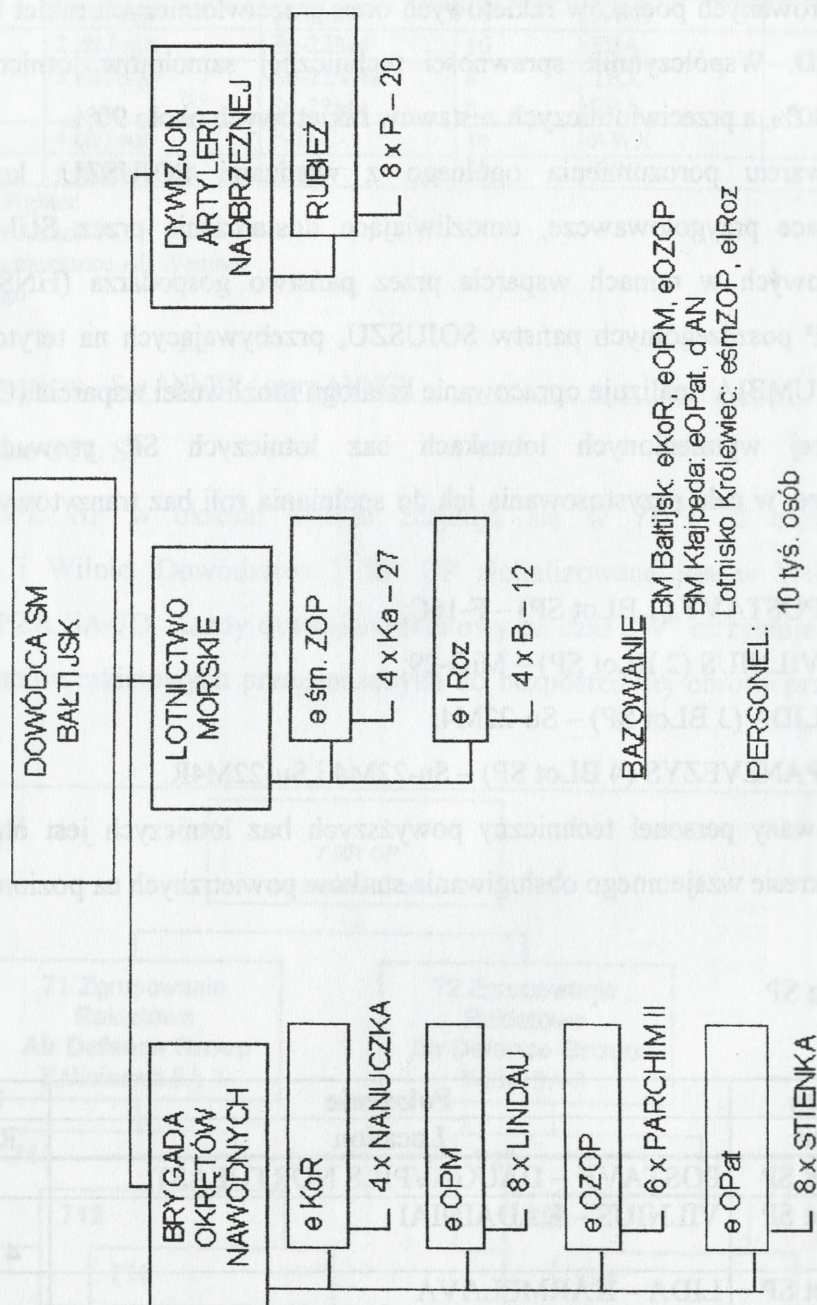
DOWÓDCA SM BAŁTIJSK

BRYGADA OKRĘTÓW NAWODNYCH

e KoR
4 x NANUCZKA

e OPM
8 x LINDAU

e OZOP
6 x PARCHIM II

e OPat
8 x STIENKA

LOTNICTWO MORSKIE

e śm. ZOP
4 x Ka – 27

e l Roz
4 x B – 12

DYWIZJON ARTYLERII NADBRZEŻNEJ

RUBIEŻ
8 x P – 20

BAZOWANIE
BM Bałtijsk: eKoR, eOPM, eOZOP
BM Kłajpeda: eOPat, d AN
Lotnisko Królewiec: eśmZOP, elRoz

PERSONEL: 10 tys. osób